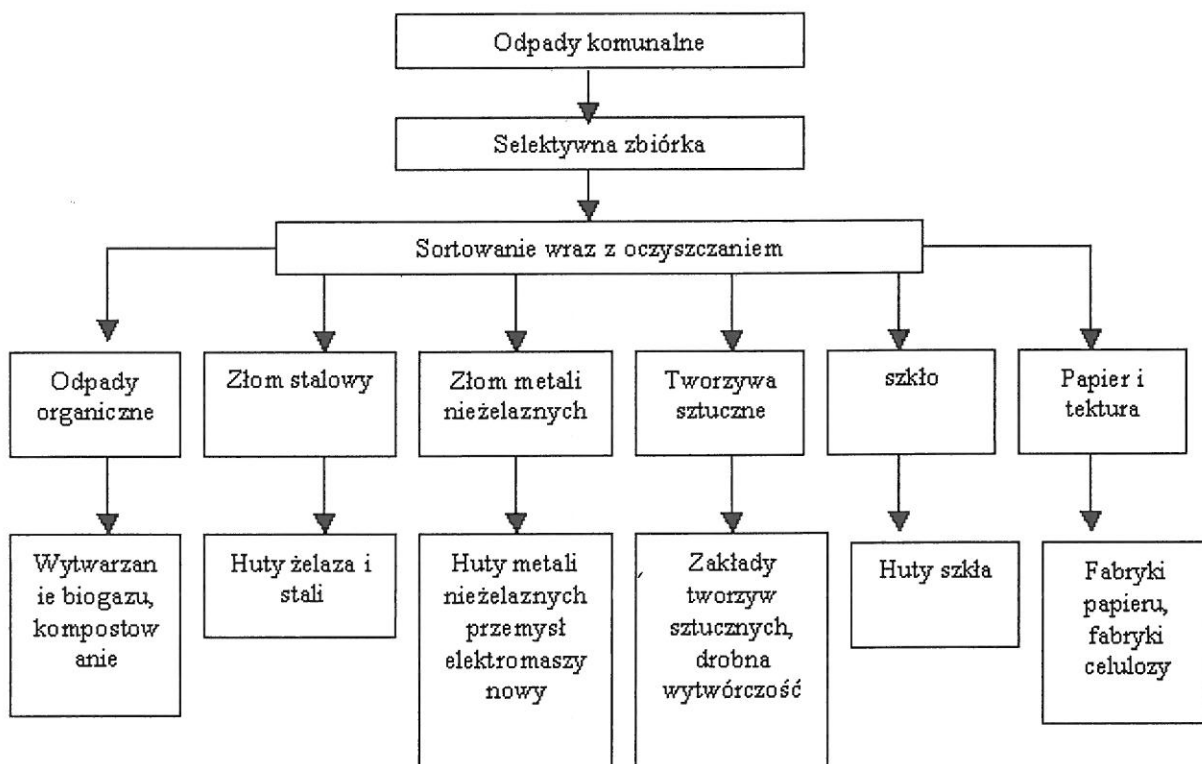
Odpady komunalne

Selektywna zbiórka

Sortowanie wraz z oczyszczaniem

Odpady organiczne

Złom stalowy

Złom metali nieżelaznych

Tworzywa sztuczne

szkło

Papier i tektura

Wytwarzanie biogazu, kompostowanie

Huty żelaza i stali

Huty metali nieżelaznych przemysł elektromaszynowy

Zakłady tworzyw sztucznych, drobna wytwórczość

Huty szkła

Fabryki papieru, fabryki celulozy